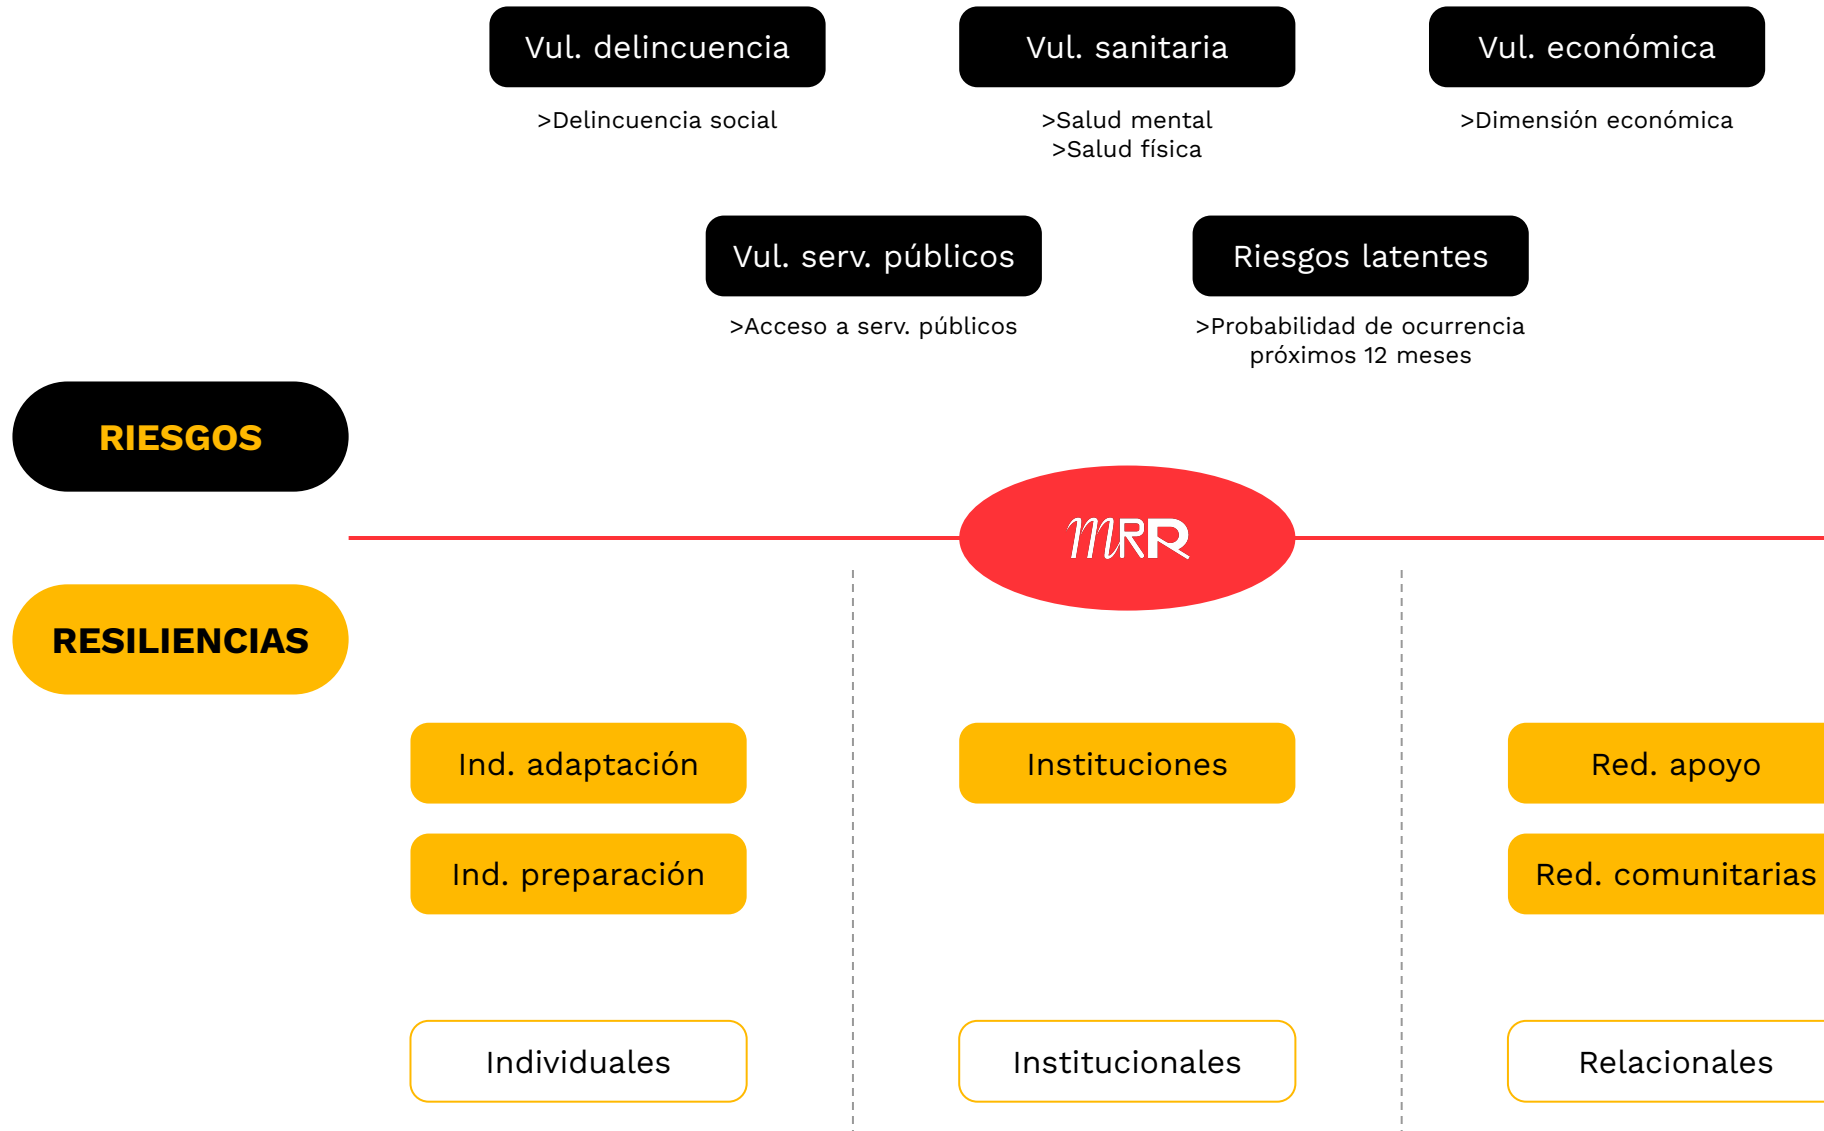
Vul. delincuencia
>Delincuencia social

Vul. sanitaria
>Salud mental
>Salud física

Vul. económica
>Dimensión económica

Vul. serv. públicos
>Acceso a serv. públicos

Riesgos latentes
>Probabilidad de ocurrencia próximos 12 meses

RIESGOS

MRR

RESILIENCIAS

Ind. adaptación

Ind. preparación

Individuales

Instituciones

Institucionales

Red. apoyo

Red. comunitarias

Relacionales